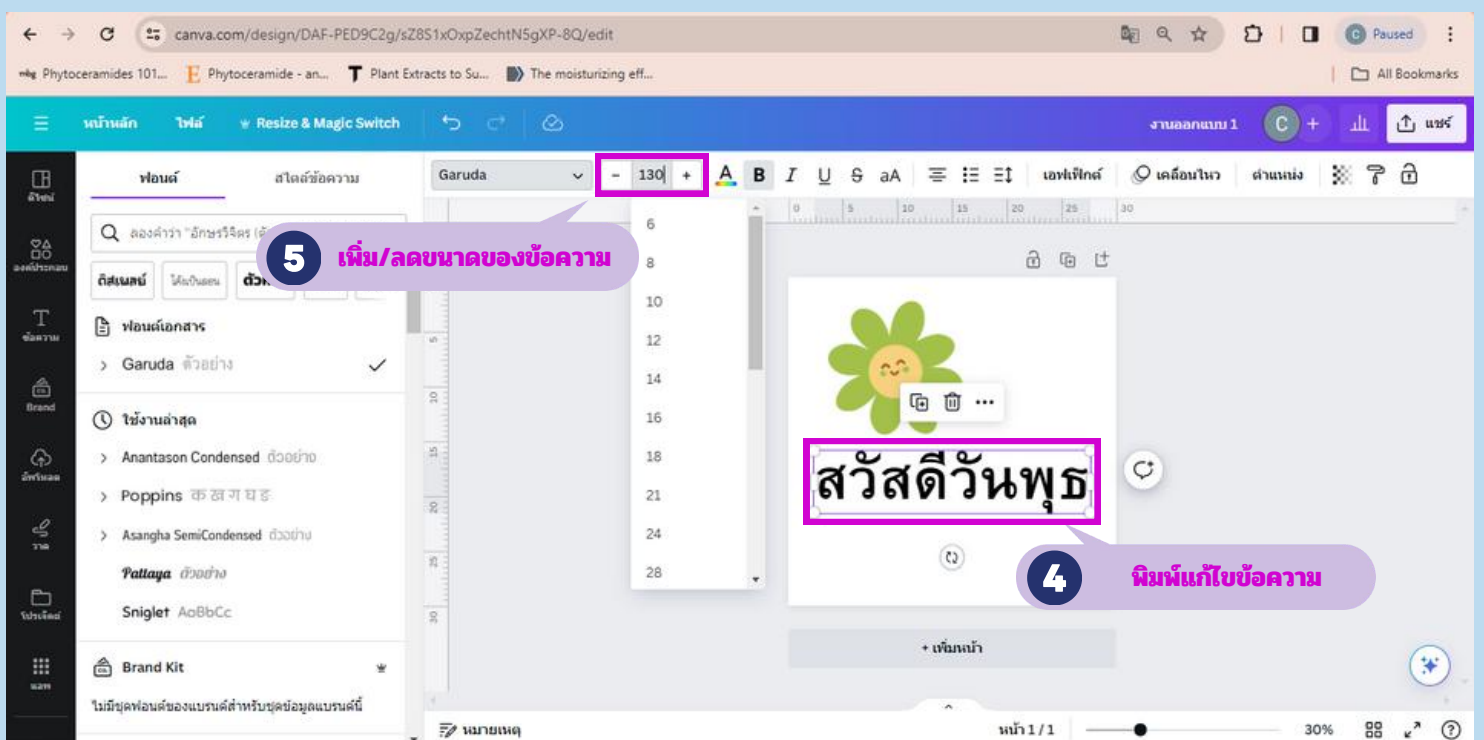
canva.com/design/DAF-PED9C2g/sZ8S1xOxpZechtN5gXP-8Q/edit

Paused

Phytoceramides 101... Phytoceramide - an... Plant Extracts to Su... The moisturizing eff... All Bookmarks

หน้าหลัก ไฟล์ Resize & Magic Switch งานออกแบบ 1 C แชร์

ดีไซน์ องค์ประกอบ ข้อความ Brand อัพโหลด วาด โปรเจ็คต์ แอพ

ฟอนต์ สไตล์ข้อความ

ลองคำว่า "อักษรวิจิตร (ตั

ดิสเพลย์ ไม่เป็นทางการ ตัวห

ฟอนต์เอกสาร

Garuda ตัวอย่าง

ใช้งานล่าสุด

Anantason Condensed ตัวอย่าง

Poppins क ख ग घ ङ

Asangha SemiCondensed ตัวอย่าง

Pattaya ตัวอย่าง

Sniglet AaBbCc

Brand Kit

ไม่มีชุดฟอนต์ของแบรนด์สำหรับชุดข้อมูลแบรนด์นี้

Garuda − 130 + B I U S aA เอฟเฟ็กต์ เคลื่อนไหว ตำแหน่ง

5 เพิ่ม/ลดขนาดของข้อความ

6
8
10
12
14
16
18
21
24
28

0 5 10 15 20 25 30

สวัสดีวันพุธ

4 พิมพ์แก้ไขข้อความ

+ เพิ่มหน้า

หมายเหตุ หน้า 1 / 1 30%